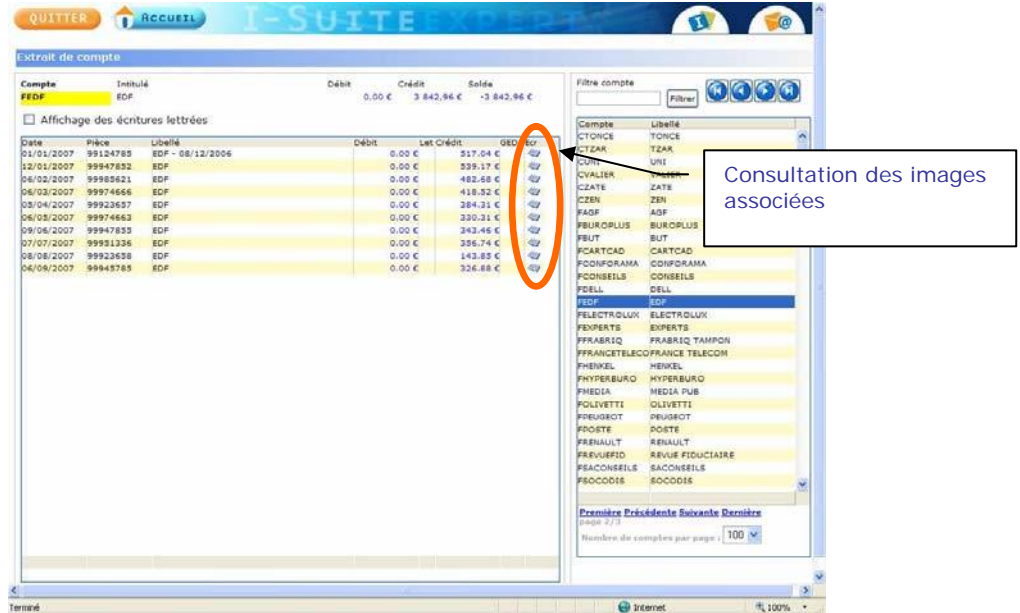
QUITTER ACCUEIL I-SUITE EXPERT

Extrait de compte

| Compte | Intitulé | Débit | Crédit | Solde |
|---|---|---|---|---|
| FEDF | EDF | 0.00 € | 3 842,96 € | -3 842,96 € |

Affichage des écritures lettrées

| Date | Pièce | Libellé | Débit | Let | Crédit | GED | Ecr |
|---|---|---|---|---|---|---|---|
| 01/01/2007 | 99124785 | EDF - 08/12/2006 | 0.00 € | | 517.04 € | | |
| 12/01/2007 | 99947852 | EDF | 0.00 € | | 539.17 € | | |
| 06/02/2007 | 99985621 | EDF | 0.00 € | | 482.68 € | | |
| 06/03/2007 | 99974666 | EDF | 0.00 € | | 418.52 € | | |
| 03/04/2007 | 99923657 | EDF | 0.00 € | | 384.31 € | | |
| 06/05/2007 | 99974663 | EDF | 0.00 € | | 330.31 € | | |
| 09/06/2007 | 99947853 | EDF | 0.00 € | | 343.46 € | | |
| 07/07/2007 | 99951336 | EDF | 0.00 € | | 356.74 € | | |
| 08/08/2007 | 99923658 | EDF | 0.00 € | | 143.83 € | | |
| 06/09/2007 | 99945785 | EDF | 0.00 € | | 326.88 € | | |

Filtre compte
Filtrer

| Compte | Libellé |
|---|---|
| CTONCE | TONCE |
| CTZAR | TZAR |
| CUNI | UNI |
| CVALIER | VALIER |
| CZATE | ZATE |
| CZEN | ZEN |
| FAGF | AGF |
| FBUROPLUS | BUROPLUS |
| FBUT | BUT |
| FCARTCAD | CARTCAD |
| FCONFORAMA | CONFORAMA |
| FCONSEILS | CONSEILS |
| FDELL | DELL |
| FEDF | EDF |
| FELECTROLUX | ELECTROLUX |
| FEXPERTS | EXPERTS |
| FFRABRIQ | FRABRIQ TAMPON |
| FFRANCETELECO | FRANCE TELECOM |
| FHENKEL | HENKEL |
| FHYPERBURO | HYPERBURO |
| FMEDIA | MEDIA PUB |
| FOLIVETTI | OLIVETTI |
| FPEUGEOT | PEUGEOT |
| FPOSTE | POSTE |
| FRENAULT | RENAULT |
| FREVUEFID | REVUE FIDUCIAIRE |
| FSACONSEILS | SACONSEILS |
| FSOCODIS | SOCODIS |

Première Précédente Suivante Dernière
page 2/3
Nombre de comptes par page : 100

Consultation des images associées

Terminé
Internet
100%